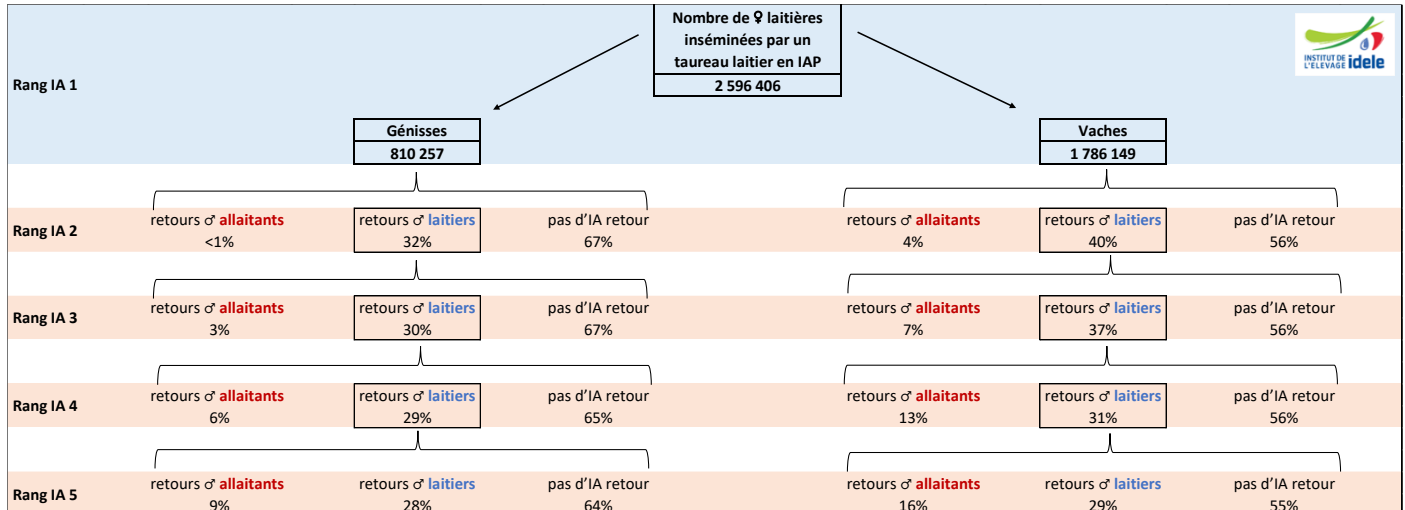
Nombre de ♀ laitières inséminées par un taureau laitier en IAP
2 596 406

INSTITUT DE L'ELEVAGE idele

Rang IA 1

Génisses
810 257

Vaches
1 786 149

Rang IA 2

retours ♂ allaitants
<1%

retours ♂ laitiers
32%

pas d'IA retour
67%

retours ♂ allaitants
4%

retours ♂ laitiers
40%

pas d'IA retour
56%

Rang IA 3

retours ♂ allaitants
3%

retours ♂ laitiers
30%

pas d'IA retour
67%

retours ♂ allaitants
7%

retours ♂ laitiers
37%

pas d'IA retour
56%

Rang IA 4

retours ♂ allaitants
6%

retours ♂ laitiers
29%

pas d'IA retour
65%

retours ♂ allaitants
13%

retours ♂ laitiers
31%

pas d'IA retour
56%

Rang IA 5

retours ♂ allaitants
9%

retours ♂ laitiers
28%

pas d'IA retour
64%

retours ♂ allaitants
16%

retours ♂ laitiers
29%

pas d'IA retour
55%